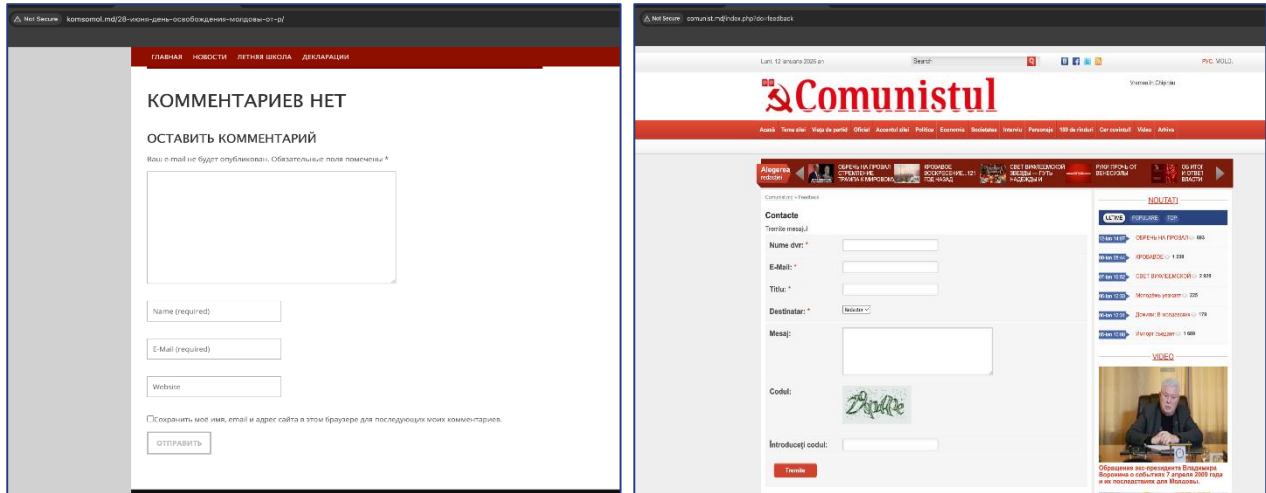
Not Secure komsomol.md/28-июня-день-освобождения-молдовы-от-р/

ГЛАВНАЯ НОВОСТИ ЛЕТНЯЯ ШКОЛА ДЕКЛАРАЦИИ

КОММЕНТАРИЕВ НЕТ

ОСТАВИТЬ КОММЕНТАРИЙ

Ваш e-mail не будет опубликован. Обязательные поля помечены *

Name (required)

E-Mail (required)

Website

Сохранить моё имя, email и адрес сайта в этом браузере для последующих моих комментариев.

ОТПРАВИТЬ

Not Secure comunist.md/index.php/dor-feedback

Luni, 12 ianuarie 2026 an

Search

РУС. MOLD.

Comunistul

Vremea în Chișinău

Acasă Tema zilei Viața de partid Oficial Accentul zilei Politica Economie Societatea Interviu Personaje 100 de rânduri Cer cuvântul Video Arhiva

Alegerea redacției

ОБРЕЧЬ НА ПРОВАЛ СТРЕМЛЕНИЕ ТРАМПА К МИРОВОМ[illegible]

КРОВАВОЕ ВОСКРЕСЕНИЕ...121 ГОД НАЗАД

СВЕТ ВИФЛЕЕМСКОЙ ЗВЕЗДЫ — ПУТЬ НАДЕЖДЫ И

РУКИ ПРОЧЬ ОТ ВЕНЕСУЭЛЫ

ОБ ИТОГ И ОТВЕТ ВЛАСТИ

Comunistul » Feedback

Contacte

Trimite mesajul

Nume dvs: *

E-Mail: *

Titlu: *

Destinatar: *

Redactor

Mesaj:

Codul:

Introduceți codul:

Trimite

NOUTĂȚI

ULTIME POPULARE TOP

12-Ian 14:07 ОБРЕЧЬ НА ПРОВАЛ 693

09-Ian 21:44 КРОВАВОЕ 1 230

07-Ian 10:52 СВЕТ ВИФЛЕЕМСКОЙ 2 030

06-Ian 12:35 Молодёжь угасает 225

06-Ian 12:30 Дождик: В молдовском 179

06-Ian 12:00 Интерп съездит 1 560

VIDEO

Обращение экс-президента Владимира Воронина о событиях 7 апреля 2009 года и их последствиях для Молдовы.